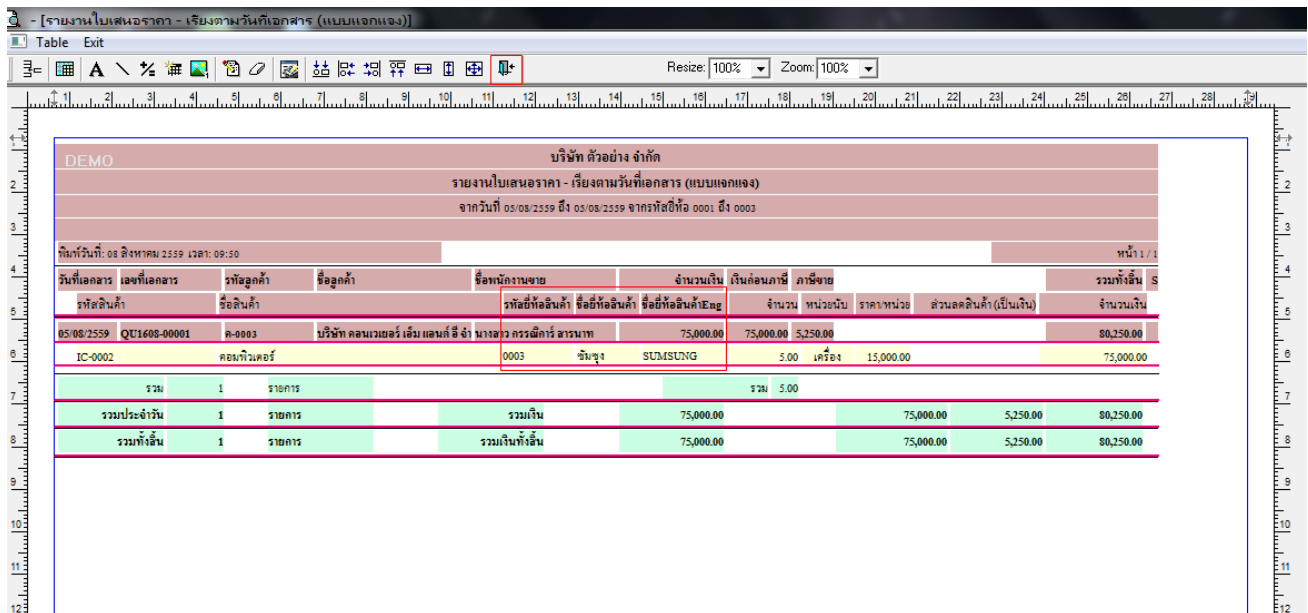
- [รายงานใบเสนอราคา - เรียงตามวันที่เอกสาร (แบบแจกแจง)]

Table Exit

Resize: 100% Zoom: 100%

DEMO

บริษัท ตัวอย่าง จำกัด

รายงานใบเสนอราคา - เรียงตามวันที่เอกสาร (แบบแจกแจง)

จากวันที่ 05/08/2559 ถึง 05/08/2559 จากรหัสยี่ห้อ 0001 ถึง 0003

พิมพ์วันที่: 08 สิงหาคม 2559 เวลา: 09:50

หน้า 1 / 1

| วันที่เอกสาร | เลขที่เอกสาร | รหัสลูกค้า | ชื่อลูกค้า | ชื่อพนักงานขาย | | | จำนวนเงิน | เงินก่อนภาษี | ภาษีขาย | | | รวมทั้งสิ้น |
|---|---|---|---|---|---|---|---|---|---|---|---|---|
| รหัสสินค้า | | ชื่อสินค้า | | รหัสยี่ห้อสินค้า | ชื่อยี่ห้อสินค้า | ชื่อยี่ห้อสินค้าEng | จำนวน | หน่วยนับ | ราคา/หน่วย | ส่วนลดสินค้า (เป็นเงิน) | | จำนวนเงิน |
| 05/08/2559 | QU1608-00001 | ค-0003 | บริษัท คอนเวเยอร์ เอ็ม แอนด์ อี จำ | นางสาว กรรณิการ์ สารนาท | | | 75,000.00 | 75,000.00 | 5,250.00 | | | 80,250.00 |
| IC-0002 | | คอมพิวเตอร์ | | 0003 | ซัมซุง | SUMSUNG | 5.00 | เครื่อง | 15,000.00 | | | 75,000.00 |

รวม 1 รายการ รวม 5.00

รวมประจำวัน 1 รายการ รวมเงิน 75,000.00 75,000.00 5,250.00 80,250.00

รวมทั้งสิ้น 1 รายการ รวมเงินทั้งสิ้น 75,000.00 75,000.00 5,250.00 80,250.00